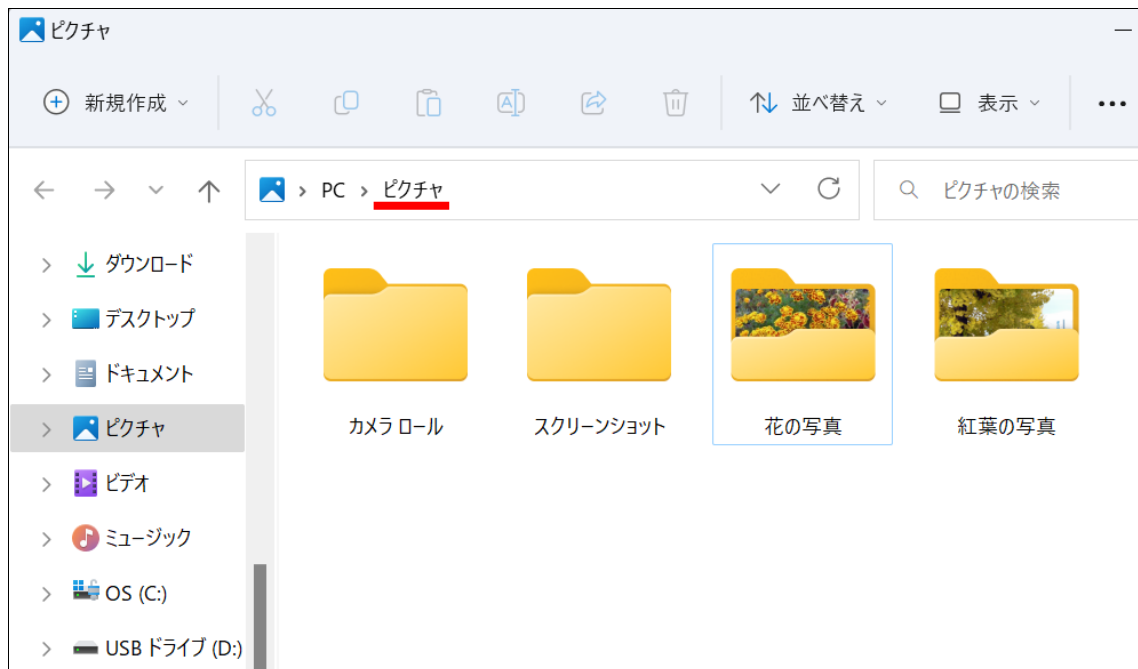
ピクチャ

新規作成 並べ替え 表示 ...

PC > ピクチャ

ピクチャの検索

ダウンロード
デスクトップ
ドキュメント
ピクチャ
ビデオ
ミュージック
OS (C:)
USB ドライブ (D:)

カメラ ロール
スクリーンショット
花の写真
紅葉の写真